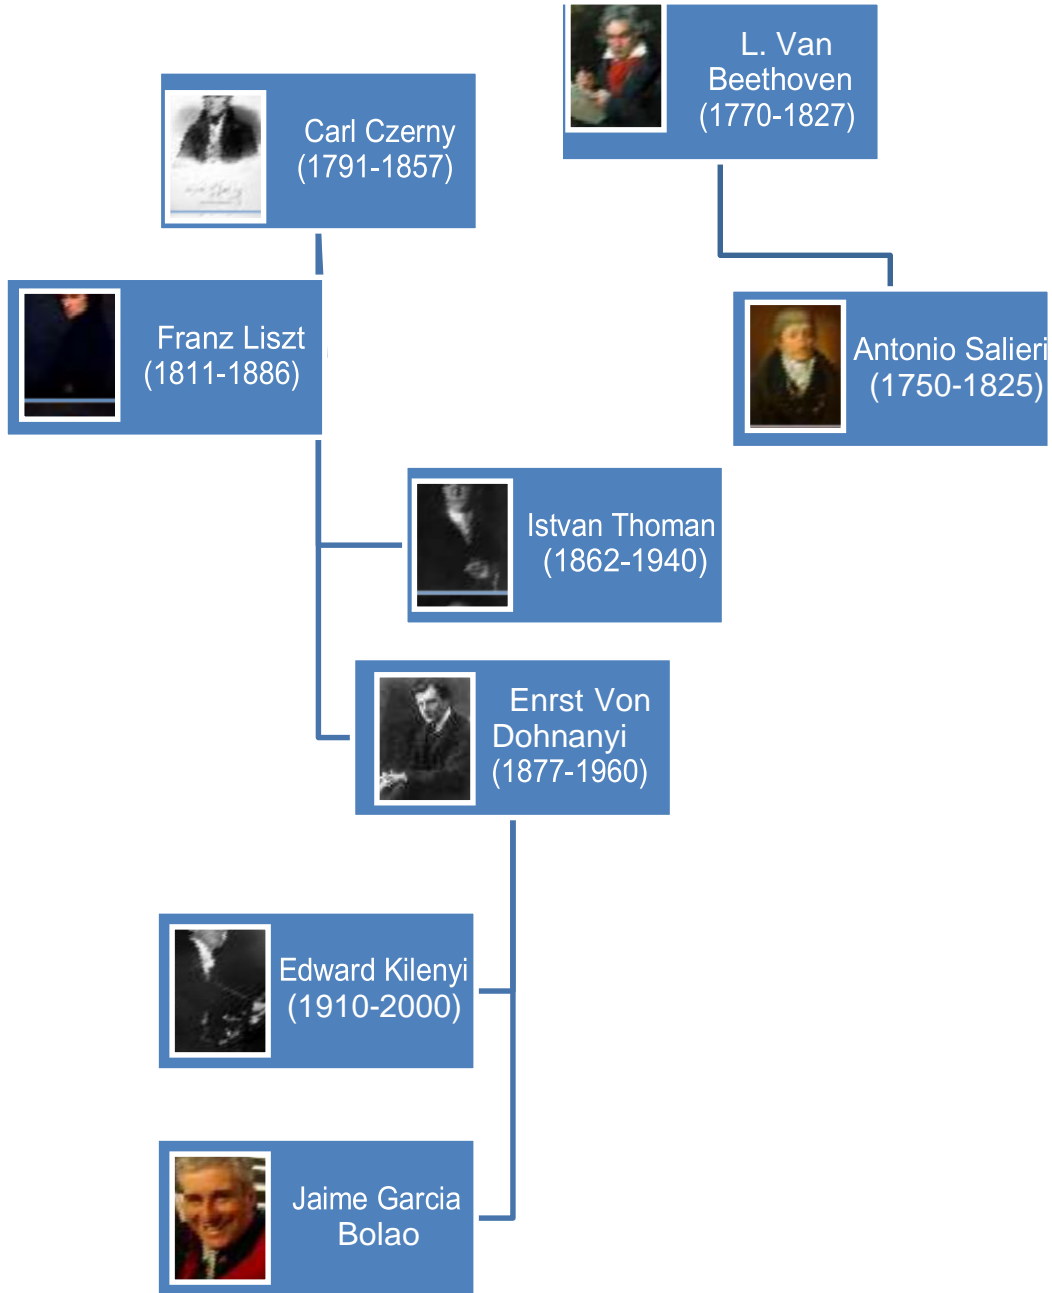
L. Van Beethoven (1770-1827)

Carl Czerny (1791-1857)

Antonio Salieri (1750-1825)

Franz Liszt (1811-1886)

Istvan Thoman (1862-1940)

Enrst Von Dohnanyi (1877-1960)

Edward Kilenyi (1910-2000)

Jaime Garcia Bolao